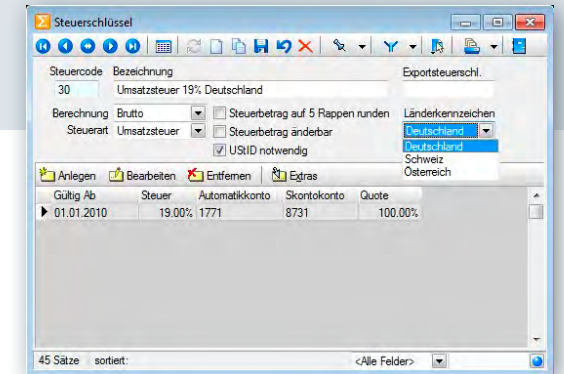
Steuerschlüssel

Steuercode Bezeichnung

30 Umsatzsteuer 19% Deutschland

Exportsteuerschl.

Berechnung Brutto

Steuerart Umsatzsteuer

Steuerbetrag auf 5 Rappen runden

Steuerbetrag änderbar

UStID notwendig

Länderkennzeichen

Deutschland

Deutschland
Schweiz
Österreich

Anlegen Bearbeiten Entfernen Extras

| Gültig Ab | Steuer | Automatikkonto | Skontokonto | Quote |
|---|---|---|---|---|
| 01.01.2010 | 19.00% | 1771 | 8731 | 100.00% |

45 Sätze sortiert: <Alle Felder>